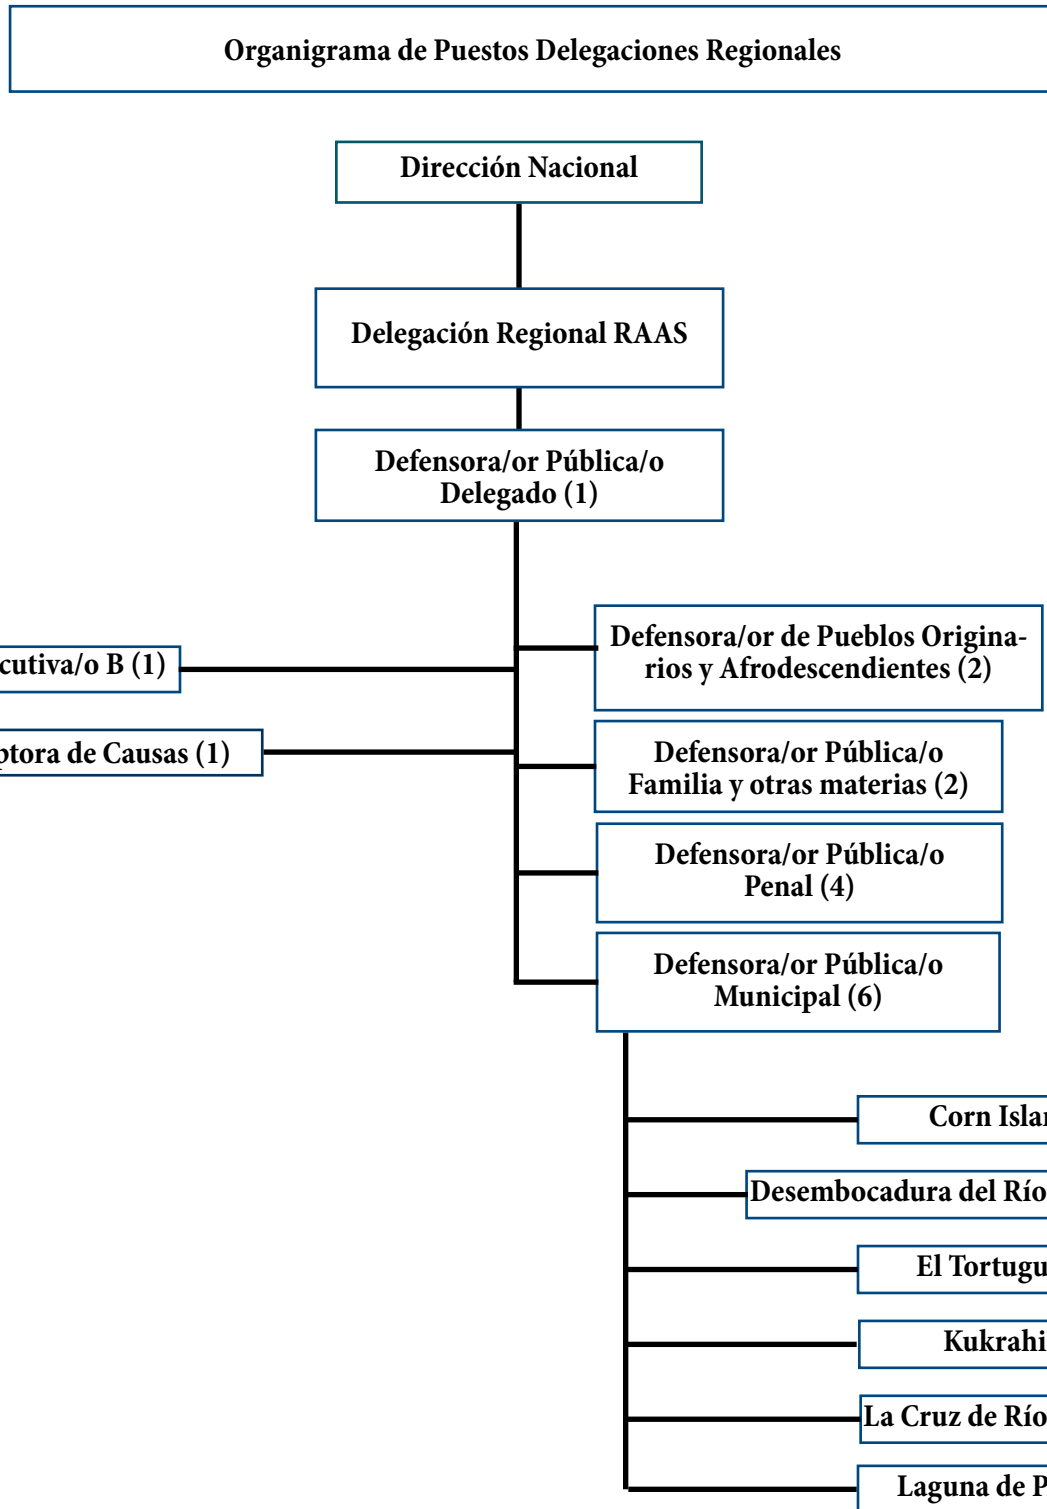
Organigrama de Puestos Delegaciones Regionales

Dirección Nacional

Delegación Regional RAAS

Defensora/or Pública/o Delegado (1)

cutiva/o B (1)

ptora de Causas (1)

Defensora/or de Pueblos Originarios y Afrodescendientes (2)

Defensora/or Pública/o Familia y otras materias (2)

Defensora/or Pública/o Penal (4)

Defensora/or Pública/o Municipal (6)

Corn Islar

Desembocadura del Río

El Tortugu

Kukrahi

La Cruz de Río

Laguna de P